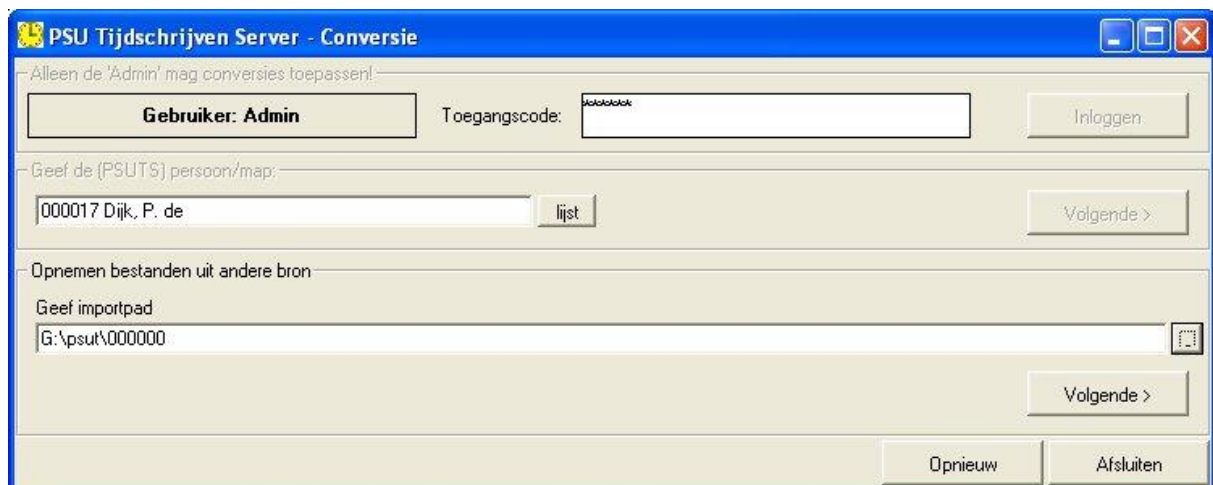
PSU Tijdschrijven Server - Conversie

Alleen de 'Admin' mag conversies toepassen!

Gebruiker: Admin

Toegangscode: ******

Inloggen

Geef de (PSUTS) persoon/map:

000017 Dijk, P. de

lijst

Volgende >

Opnemen bestanden uit andere bron

Geef importpad

G:\psut\000000

Volgende >

Opnieuw

Afsluiten